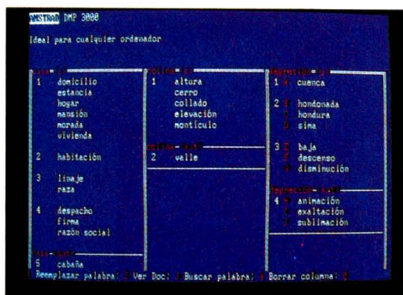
AMSTRAD DMP 3000

Ideal para cualquier ordenador

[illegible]
1 domicilio
estancia
hogar
mansión
morada
vivienda

2 habitación

3 linaje
raza

4 despacho
firma
razón social

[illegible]
5 cabaña

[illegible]
1 altura
cerro
collado
elevación
montículo

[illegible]
2 valle

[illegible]
1 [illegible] cuenca

2 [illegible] hondonada
hondura
sima

3 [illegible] baja
descenso
disminución

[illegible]
4 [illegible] animación
exaltación
sublimación

Reemplazar palabra: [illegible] Ver Doc: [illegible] Buscar palabra: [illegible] Borrar columna: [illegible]